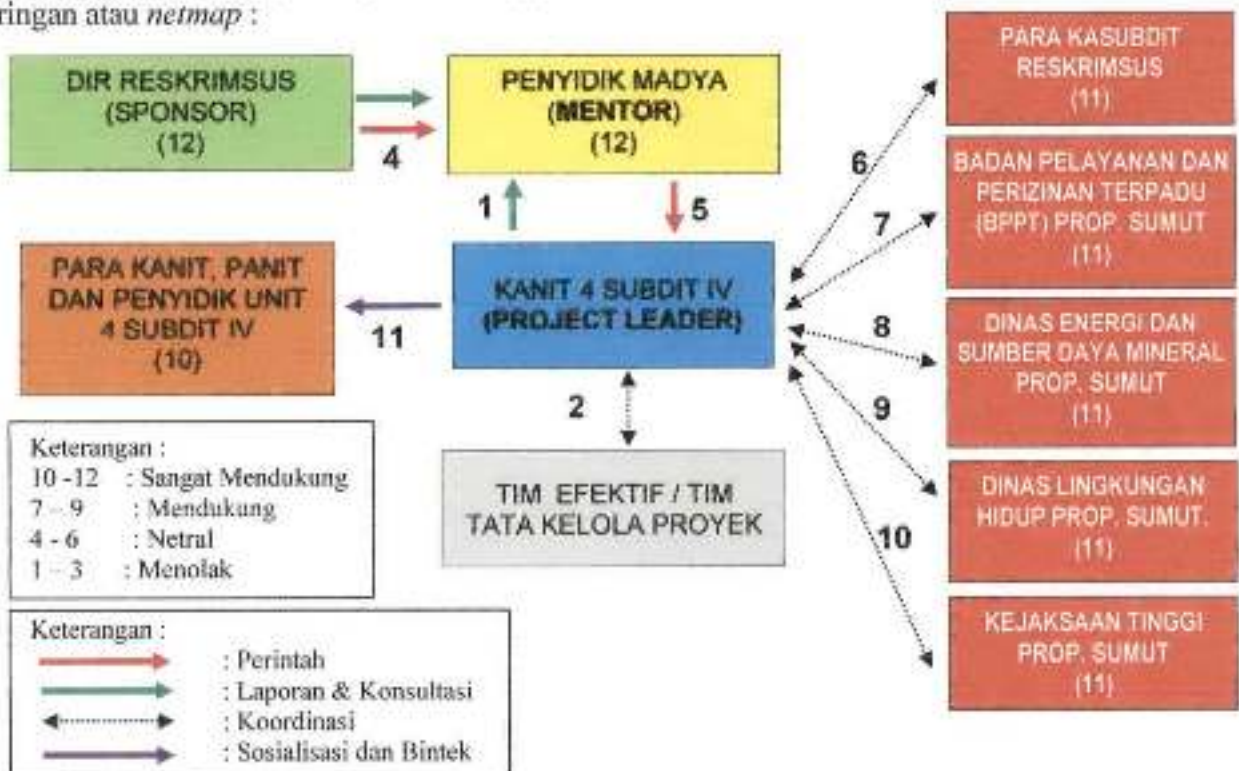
ringan atau *netmap* :

DIR RESKRIMSUS (SPONSOR) (12)

4

PENYIDIK MADYA (MENTOR) (12)

1

5

PARA KANIT, PANIT DAN PENYIDIK UNIT 4 SUBDIT IV (10)

11

KANIT 4 SUBDIT IV (PROJECT LEADER)

2

TIM EFEKTIF / TIM TATA KELOLA PROYEK

6

7

8

9

10

PARA KASUBDIT RESKRIMSUS (11)

BADAN PELAYANAN DAN PERIZINAN TERPADU (BPPT) PROP. SUMUT (11)

DINAS ENERGI DAN SUMBER DAYA MINERAL PROP. SUMUT (11)

DINAS LINGKUNGAN HIDUP PROP. SUMUT. (11)

KEJAKSAAN TINGGI PROP. SUMUT (11)

Keterangan :
10 - 12 : Sangat Mendukung
7 – 9 : Mendukung
4 - 6 : Netral
1 – 3 : Menolak

Keterangan :
: Perintah
: Laporan & Konsultasi
: Koordinasi
: Sosialisasi dan Bintek